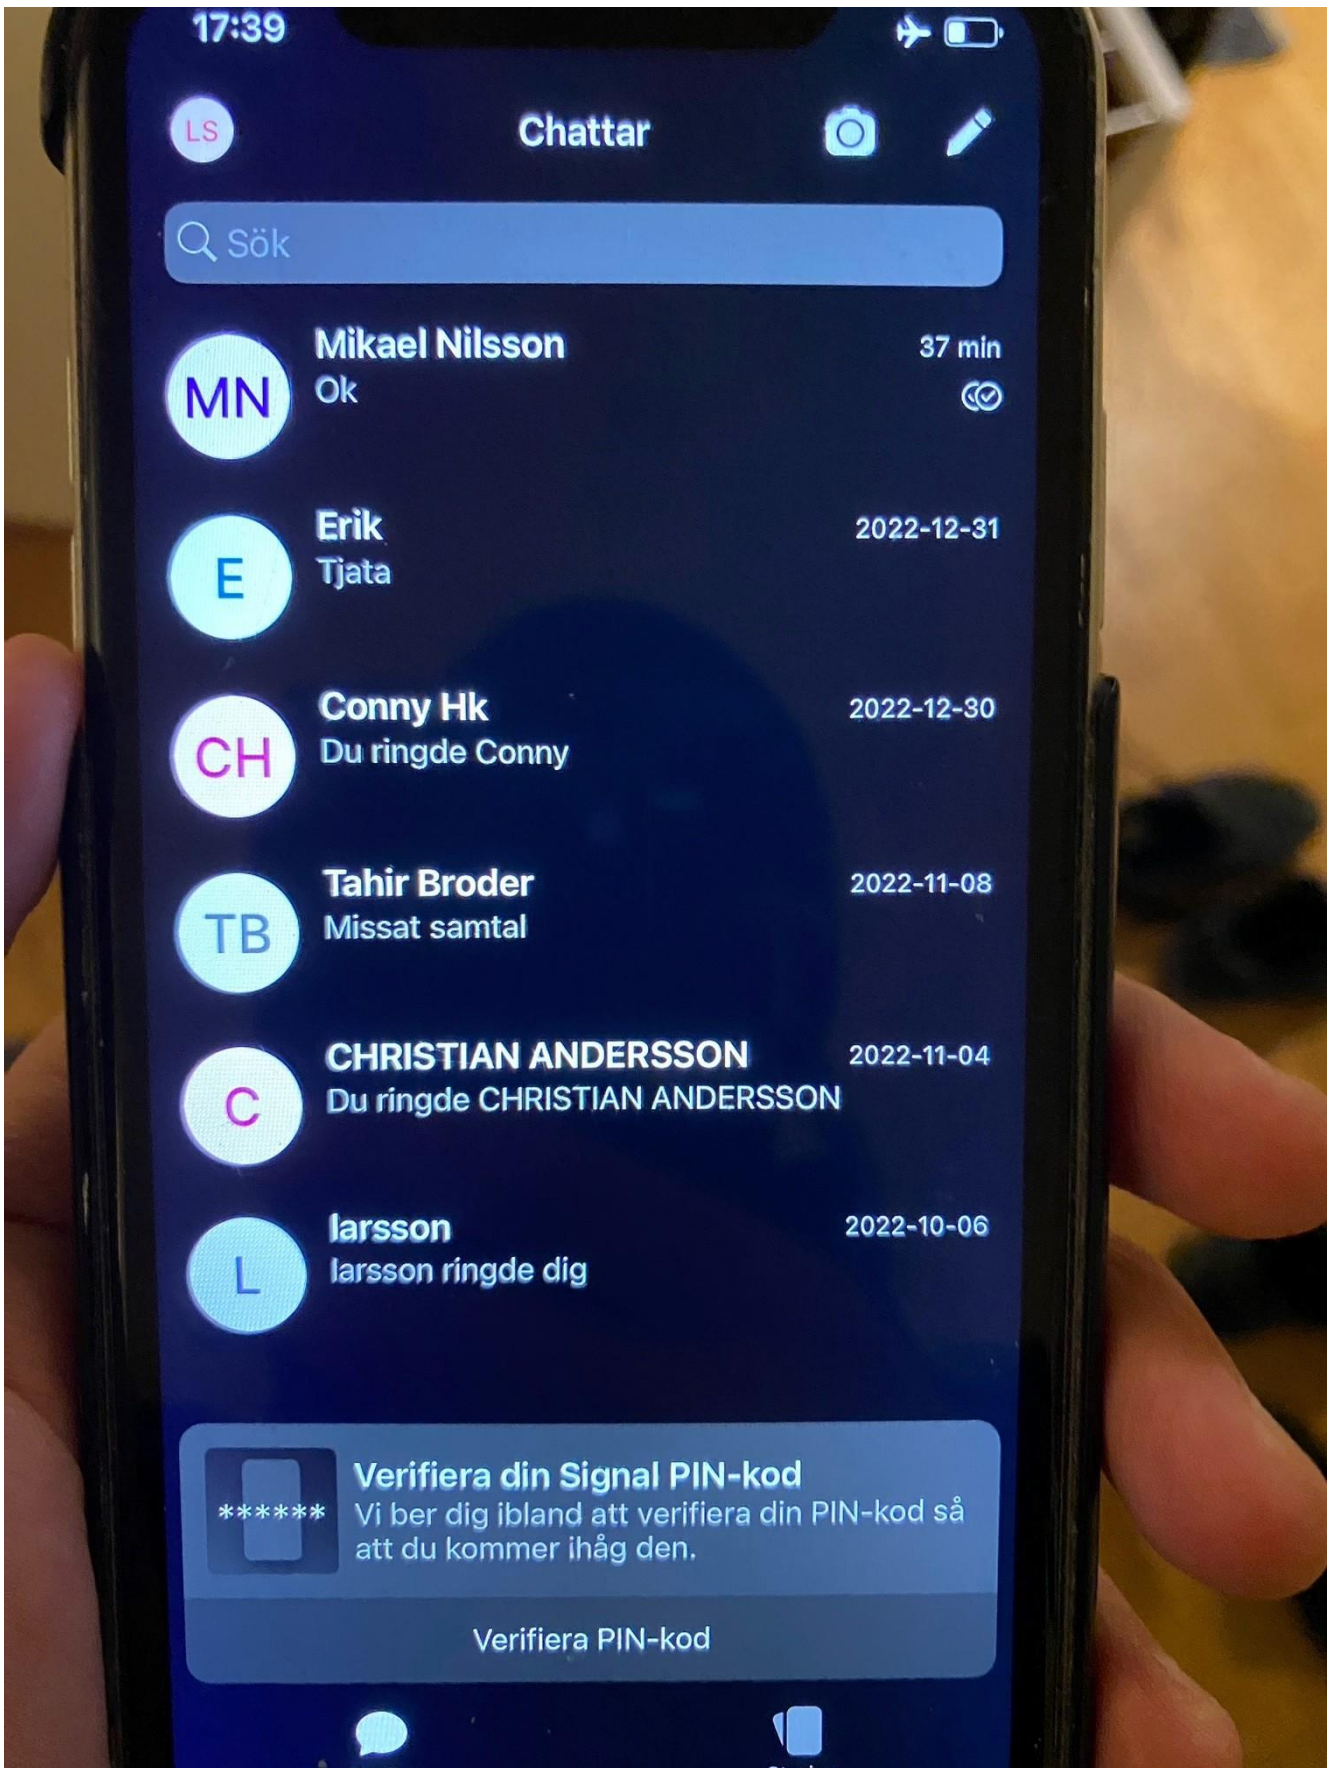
17:39

LS

Chattar

Sök

MN
Mikael Nilsson
Ok
37 min

E
Erik
Tjata
2022-12-31

CH
Conny Hk
Du ringde Conny
2022-12-30

TB
Tahir Broder
Missat samtal
2022-11-08

C
CHRISTIAN ANDERSSON
Du ringde CHRISTIAN ANDERSSON
2022-11-04

L
larsson
larsson ringde dig
2022-10-06

******
Verifiera din Signal PIN-kod
Vi ber dig ibland att verifiera din PIN-kod så att du kommer ihåg den.

Verifiera PIN-kod